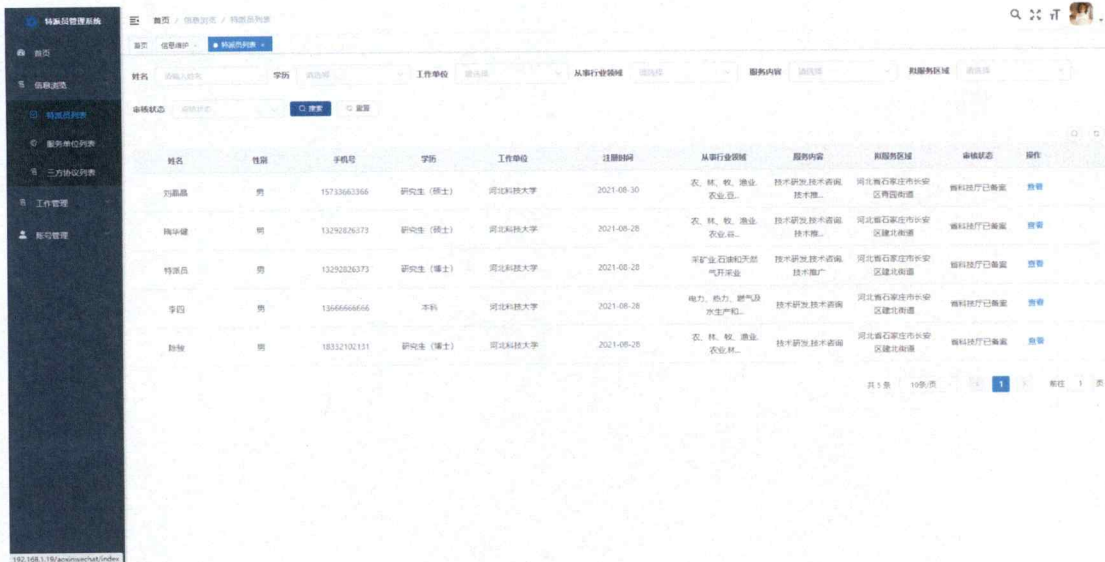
特派员管理系统

首页

信息浏览

特派员列表

服务单位列表

三方协议列表

工作管理

账号管理

首页 / 信息浏览 / 特派员列表

首页 信息维护 × ● 特派员列表 ×

姓名 请输入姓名 学历 请选择 工作单位 请选择 从事行业领域 请选择 服务内容 请选择 拟服务区域 请选择

审核状态 请选择状态 Q 搜索 重置

| 姓名 | 性别 | 手机号 | 学历 | 工作单位 | 注册时间 | 从事行业领域 | 服务内容 | 拟服务区域 | 审核状态 | 操作 |
|---|---|---|---|---|---|---|---|---|---|---|
| 刘磊晶 | 男 | 15733663366 | 研究生（硕士） | 河北科技大学 | 2021-08-30 | 农、林、牧、渔业、农业,总... | 技术研发,技术咨询,技术推... | 河北省石家庄市长安区青园街道 | 省科技厅已备案 | 查看 |
| 梅华健 | 男 | 13292826373 | 研究生（硕士） | 河北科技大学 | 2021-08-28 | 农、林、牧、渔业、农业,总... | 技术研发,技术咨询,技术推... | 河北省石家庄市长安区建北街道 | 省科技厅已备案 | 查看 |
| 特派员 | 男 | 13292826373 | 研究生（博士） | 河北科技大学 | 2021-08-28 | 采矿业,石油和天然气开采业 | 技术研发,技术咨询,技术推广 | 河北省石家庄市长安区建北街道 | 省科技厅已备案 | 查看 |
| 李四 | 男 | 13666666666 | 本科 | 河北科技大学 | 2021-08-28 | 电力、热力、燃气及水生产和... | 技术研发,技术咨询 | 河北省石家庄市长安区建北街道 | 省科技厅已备案 | 查看 |
| 孙璇 | 男 | 18332102131 | 研究生（博士） | 河北科技大学 | 2021-08-28 | 农、林、牧、渔业、农业,林... | 技术研发,技术咨询 | 河北省石家庄市长安区建北街道 | 省科技厅已备案 | 查看 |

共5条 10条/页 1 前往 1 页

192.168.1.19/aoxinwechat/index